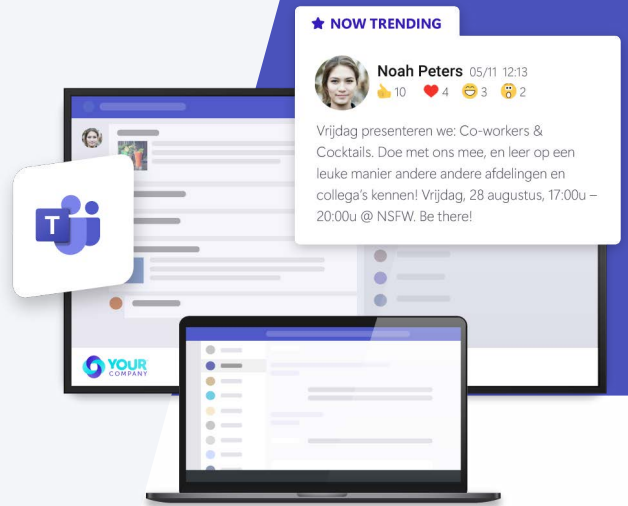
NOW TRENDING

Noah Peters 05/11 12:13
10 4 3 2

Vrijdag presenteren we: Co-workers & Cocktails. Doe met ons mee, en leer op een leuke manier andere andere afdelingen en collega's kennen! Vrijdag, 28 augustus, 17:00u – 20:00u @ NSFW. Be there!

T

YOUR COMPANY